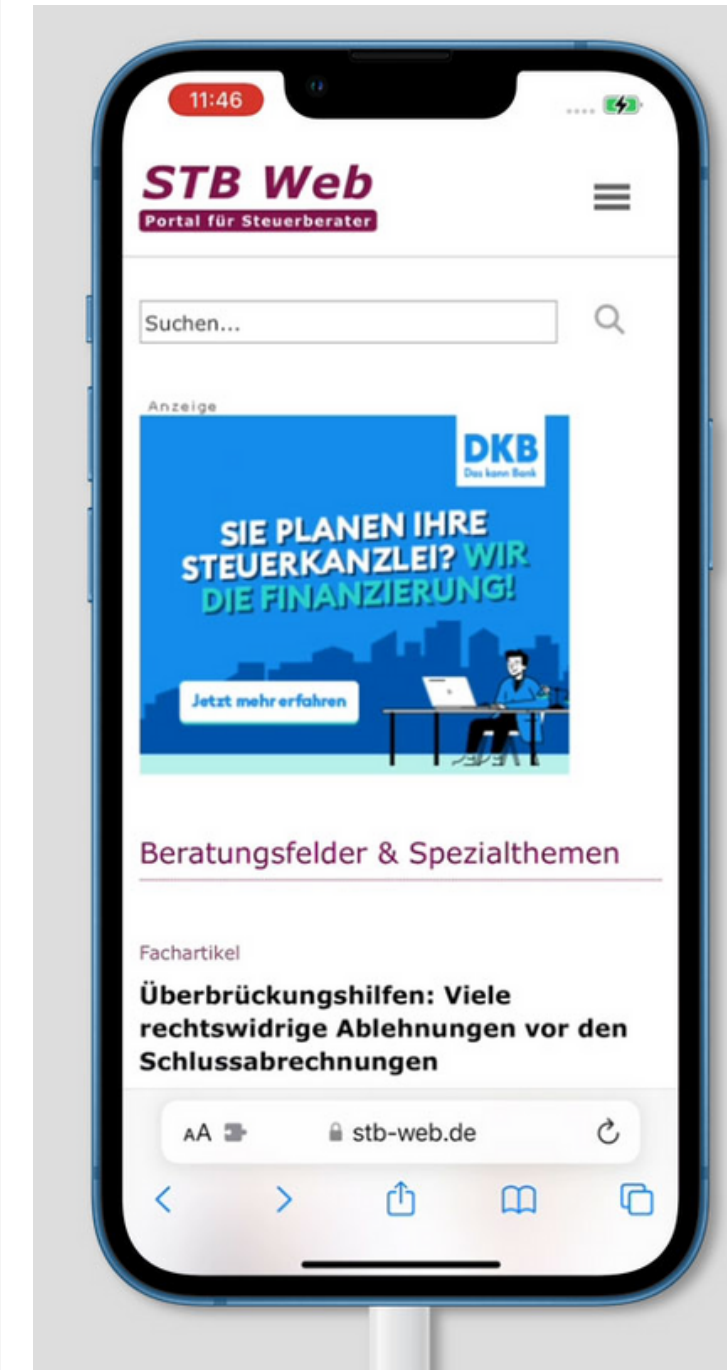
11:46

STB Web
Portal für Steuerberater

Suchen...

Anzeige

DKB
Das kann Bank

SIE PLANEN IHRE STEUERKANZLEI? WIR DIE FINANZIERUNG!

Jetzt mehr erfahren

Beratungsfelder & Spezialthemen

Fachartikel

Überbrückungshilfen: Viele rechtswidrige Ablehnungen vor den Schlussabrechnungen

AA stb-web.de